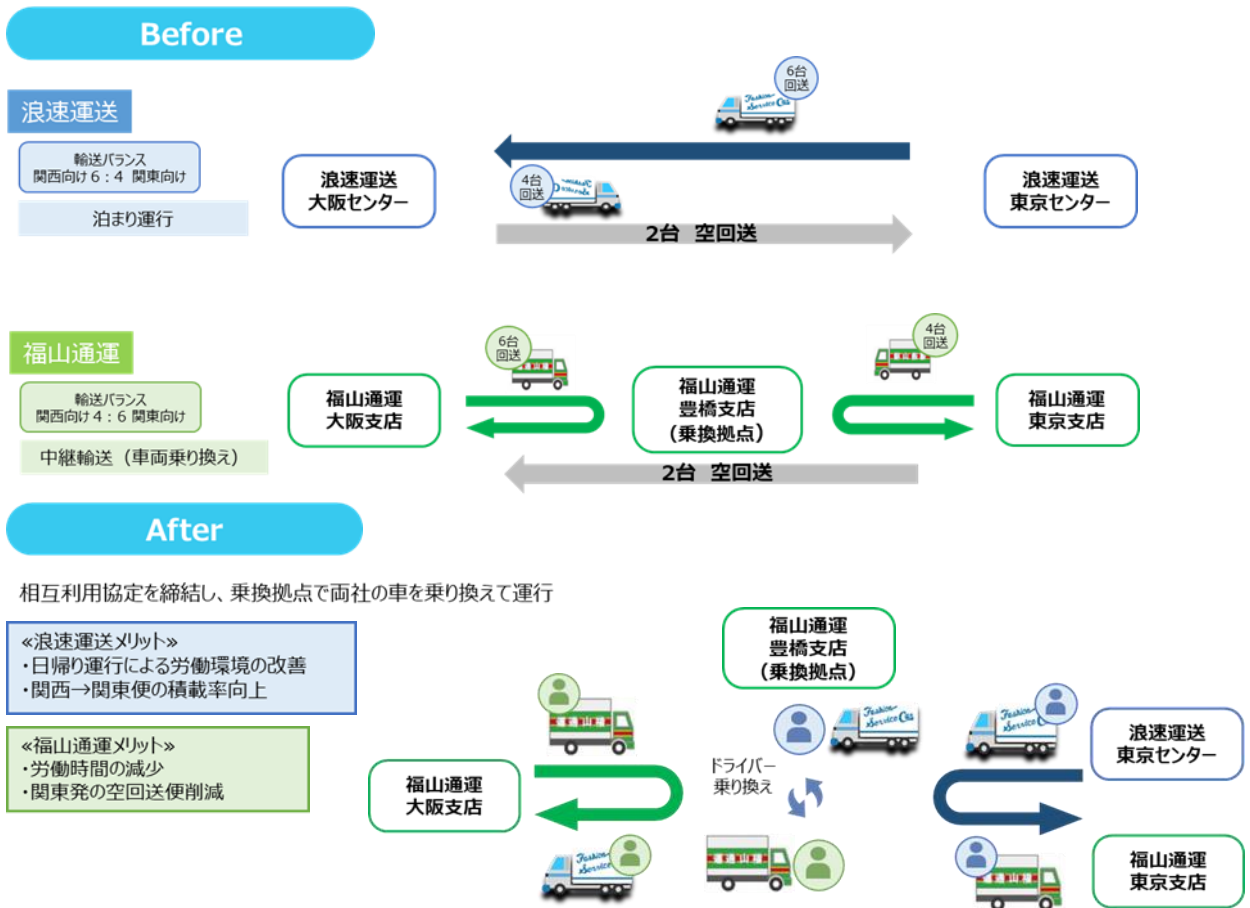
Before

浪速運送

輸送バランス
関西向け 6：4 関東向け

泊まり運行

6台
回送

浪速運送
大阪センター

4台
回送

2台　空回送

浪速運送
東京センター

福山通運

輸送バランス
関西向け 4：6 関東向け

中継輸送（車両乗り換え）

6台
回送

福山通運
大阪支店

福山通運
豊橋支店
（乗換拠点）

4台
回送

福山通運
東京支店

2台　空回送

After

相互利用協定を締結し、乗換拠点で両社の車を乗り換えて運行

«浪速運送メリット»
・日帰り運行による労働環境の改善
・関西→関東便の積載率向上

«福山通運メリット»
・労働時間の減少
・関東発の空回送便削減

福山通運
豊橋支店
（乗換拠点）

ドライバー
乗り換え

福山通運
大阪支店

浪速運送
東京センター

福山通運
東京支店